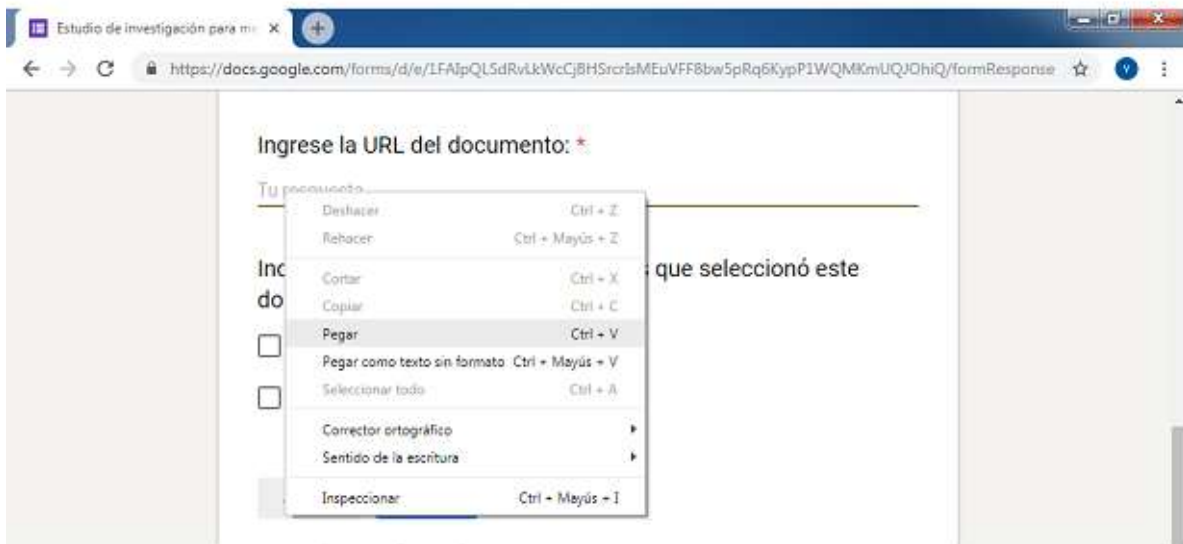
Estudio de investigación para m ×

https://docs.google.com/forms/d/e/1FAIpQLSdRvLkWcCjBHSrcrIsMEuVFF8bw5pRq6KypP1WQMKmUQJOhiQ/formResponse

V

Ingrese la URL del documento: *

Tu respuesta

Inc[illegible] que seleccionó este do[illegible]

| | |
|---|---|
| Deshacer | Ctrl + Z |
| Rehacer | Ctrl + Mayús + Z |
| Cortar | Ctrl + X |
| Copiar | Ctrl + C |
| Pegar | Ctrl + V |
| Pegar como texto sin formato | Ctrl + Mayús + V |
| Seleccionar todo | Ctrl + A |
| Corrector ortográfico | |
| Sentido de la escritura | |
| Inspeccionar | Ctrl + Mayús + I |